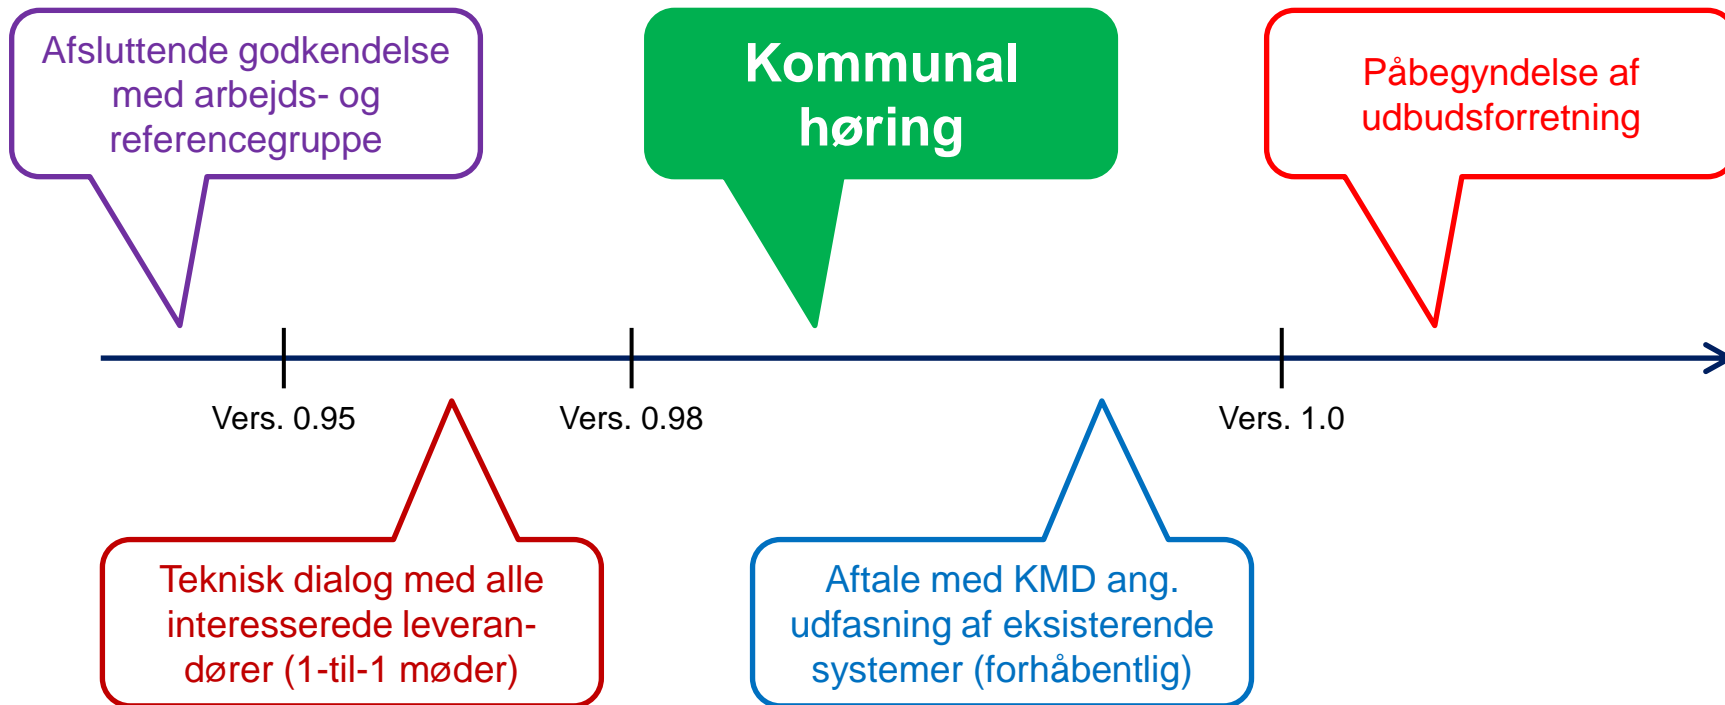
Afsluttende godkendelse med arbejds- og referencegruppe

Kommunal høring

Påbegyndelse af udbudsforretning

Vers. 0.95

Vers. 0.98

Vers. 1.0

Teknisk dialog med alle interesserede leverandører (1-til-1 møder)

Aftale med KMD ang. udfasning af eksisterende systemer (forhåbentlig)